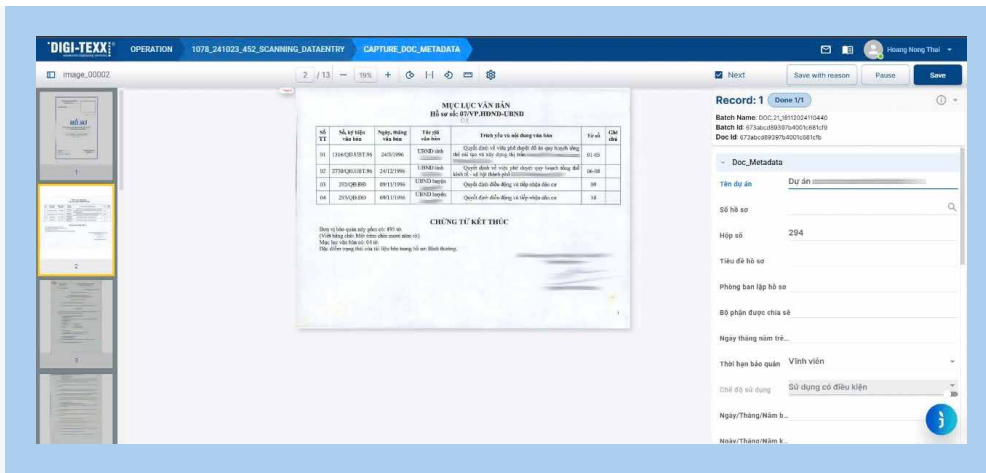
DIGI-TEXX | OPERATION | 1078_241023_452_SCANNING_DATAENTRY | CAPTURE_DOC_METADATA

Hoang Nong Thai

image_00002

2 / 13 — 19% +

Next | Save with reason | Pause | Save

1

2

3

MỤC LỤC VĂN BẢN
Hồ sơ số: 07/VP.HĐND-UBND

| Số TT | Số, ký hiệu văn bản | Ngày, tháng văn bản | Tác giả văn bản | Trích yếu và nội dung văn bản | Tờ số | Ghi chú |
|---|---|---|---|---|---|---|
| 01 | 1316/QĐ-UBT.96 | 24/5/1996 | UBND tỉnh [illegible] | Quyết định về việc phê duyệt đồ án quy hoạch tổng thể cải tạo và xây dựng thị trấn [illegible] | 01-05 | |
| 02 | 2738/QĐ-UBT.96 | 24/12/1996 | UBND tỉnh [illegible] | Quyết định về việc phê duyệt quy hoạch tổng thể kinh tế - xã hội thành phố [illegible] | 06-08 | |
| 03 | 202/QĐ.BD | 09/11/1996 | UBND huyện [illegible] | Quyết định điều động và tiếp nhận cán cơ | 09 | |
| 04 | 203/QĐ.BD | 09/11/1996 | UBND huyện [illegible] | Quyết định điều động và tiếp nhận cán cơ | 10 | |

CHỨNG TỪ KẾT THÚC

Đơn vị bảo quản này gồm có: 493 tờ.
(Viết bằng chữ: bốn trăm chín mươi năm tờ).
Mục lục văn bản có: 01 tờ.
Đặc điểm trạng thái của tài liệu bên trong hồ sơ: Bình thường.

1

Record: 1 Done 1/1
Batch Name: DOC_21_18112024110440
Batch Id: 673abcd89397b4001c681cf9
Doc Id: 673abcd89397b4001c681cfb

Doc_Metadata
Tên dự án: Dự án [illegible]
Số hồ sơ
Hộp số: 294
Tiêu đề hồ sơ
Phòng ban lập hồ sơ
Bộ phận được chia sẻ
Ngày tháng năm trê...
Thời hạn bảo quản: Vĩnh viễn
Chế độ sử dụng: Sử dụng có điều kiện
Ngày/Tháng/Năm b...
Ngày/Tháng/Năm k...